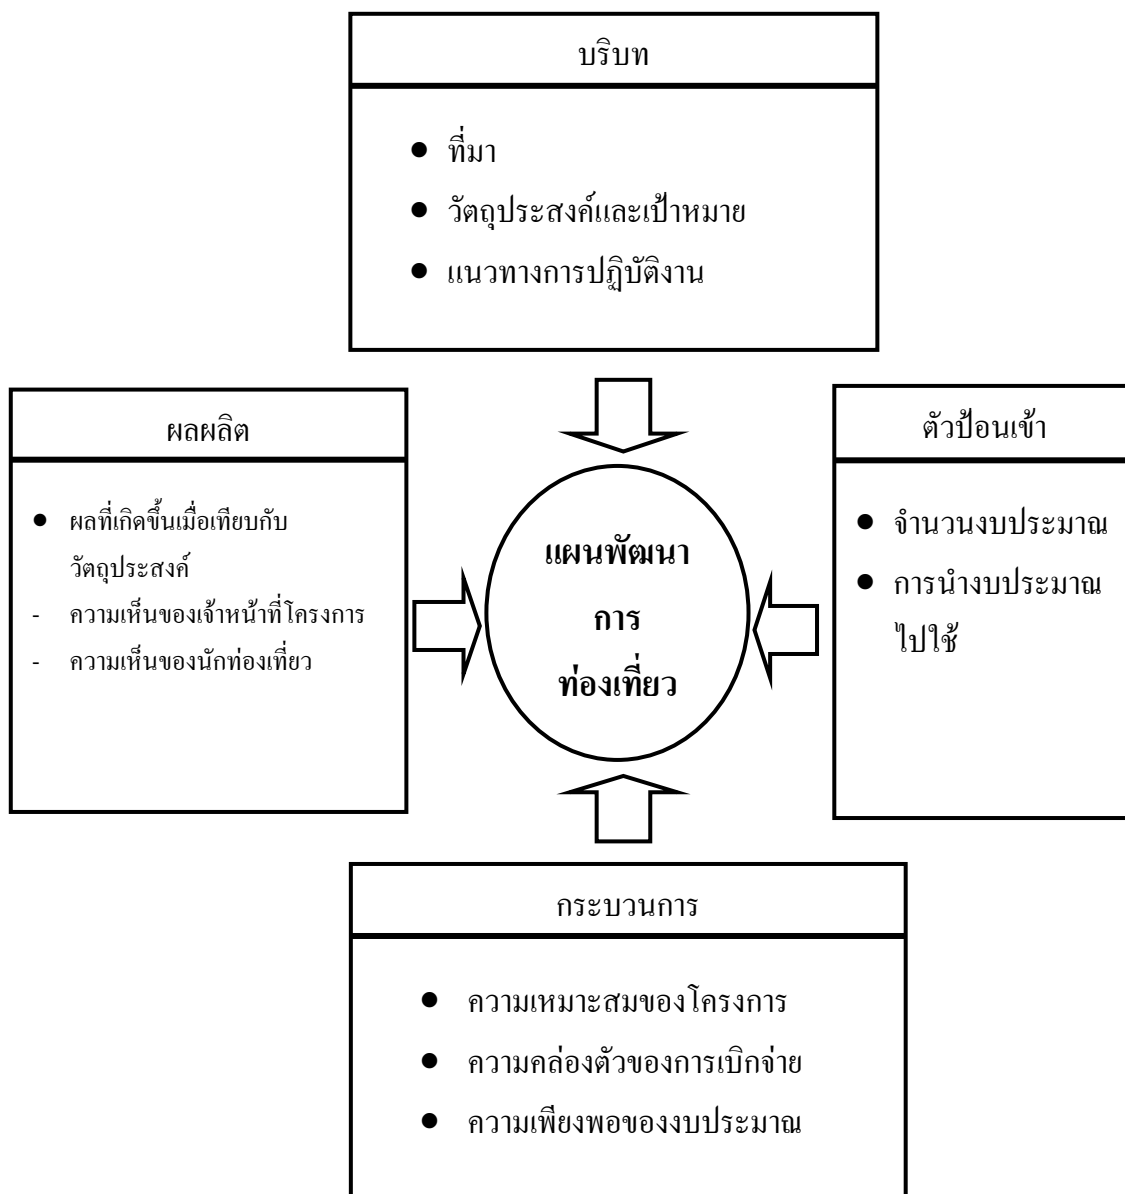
บริบท

- ที่มา
- วัตถุประสงค์และเป้าหมาย
- แนวทางการปฏิบัติงาน

ผลผลิต

- ผลที่เกิดขึ้นเมื่อเทียบกับวัตถุประสงค์
- ความเห็นของเจ้าหน้าที่โครงการ
- ความเห็นของนักท่องเที่ยว

แผนพัฒนาการท่องเที่ยว

ตัวป้อนเข้า

- จำนวนงบประมาณ
- การนำงบประมาณไปใช้

กระบวนการ

- ความเหมาะสมของโครงการ
- ความคล่องตัวของการเบิกจ่าย
- ความเพียงพอของงบประมาณ